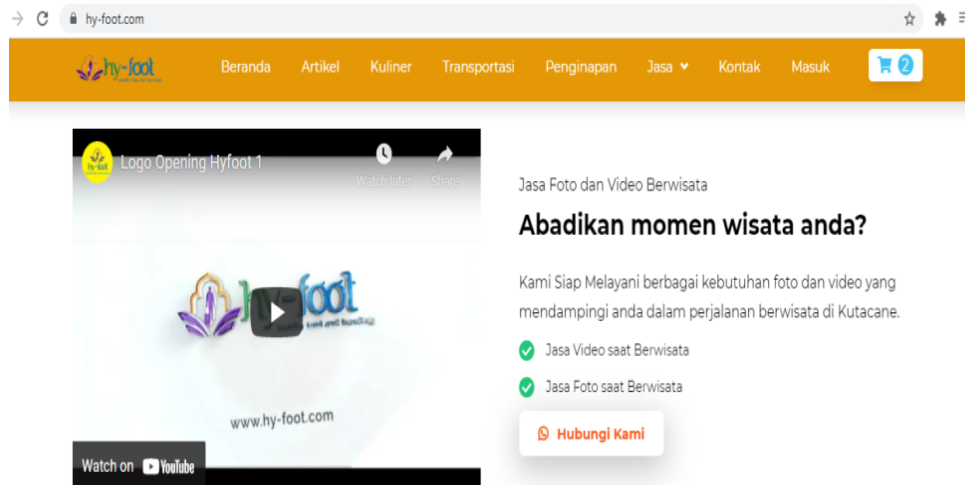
hy-foot.com

hy-foot

Beranda Artikel Kuliner Transportasi Penginapan Jasa Kontak Masuk 2

Logo Opening Hyfoot 1

Watch later Share

hy-foot

www.hy-foot.com

Watch on YouTube

Jasa Foto dan Video Berwisata

Abadikan momen wisata anda?

Kami Siap Melayani berbagai kebutuhan foto dan video yang mendampingi anda dalam perjalanan berwisata di Kutacane.

Jasa Video saat Berwisata

Jasa Foto saat Berwisata

Hubungi Kami